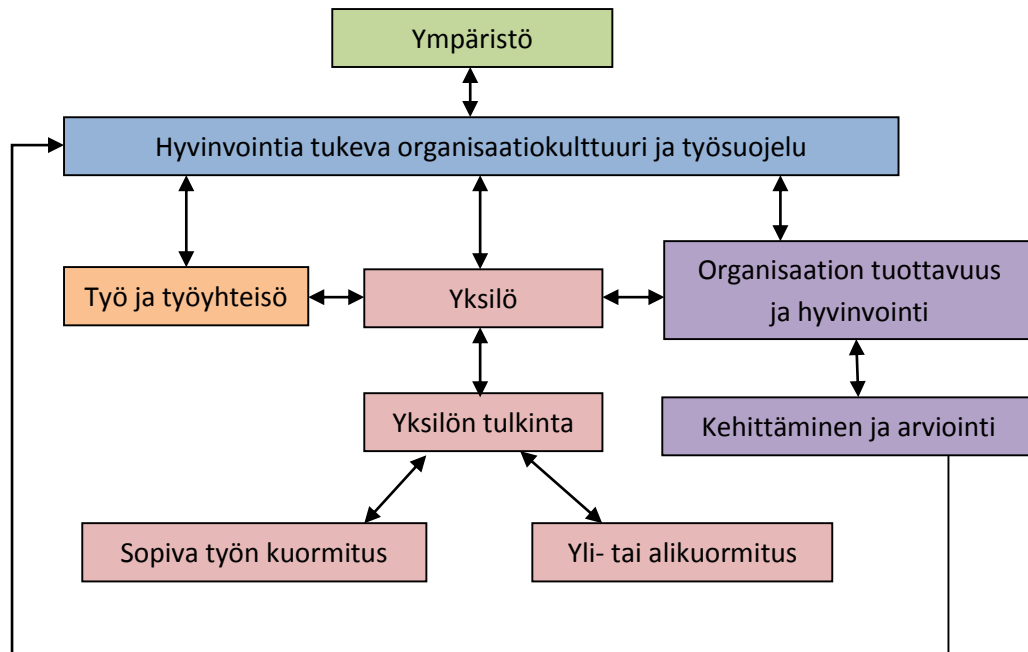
Ympäristö

Hyvinvointia tukeva organisaatiokulttuuri ja työsuojelu

Työ ja työyhteisö

Yksilö

Organisaation tuottavuus ja hyvinvointi

Yksilön tulkinta

Kehittäminen ja arviointi

Sopiva työn kuormitus

Yli- tai alikuormitus